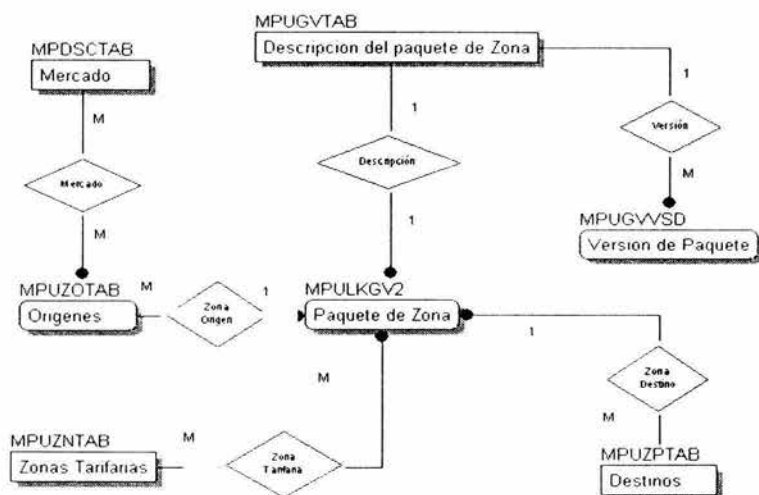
MPUGVTAB
Descripcion del paquete de Zona

MPDSCTAB
Mercado

M

Mercado

M

1

Descripción

1

1

Versión

M

MPUGVVSD
Version de Paquete

MPUZOTAB
Origenes

M

Zona Origen

1

MPULKGV2
Paquete de Zona

1

M

Zona Destino

M

MPUZNTAB
Zonas Tarifarias

M

Zona Tarifaria

MPUZPTAB
Destinos